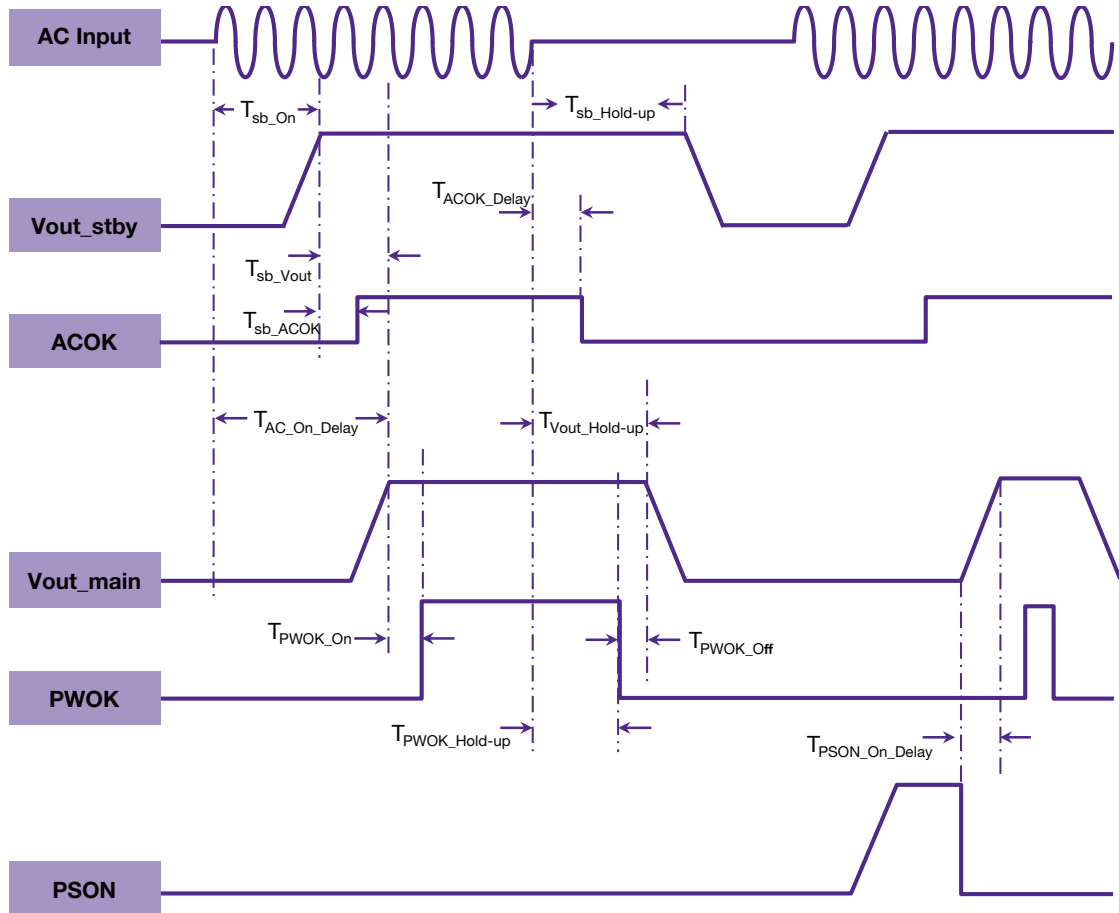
AC Input

$T_{sb\_On}$

$T_{sb\_Hold\text{-}up}$

Vout_stby

$T_{ACOK\_Delay}$

$T_{sb\_Vout}$

ACOK

$T_{sb\_ACOK}$

$T_{AC\_On\_Delay}$

$T_{Vout\_Hold\text{-}up}$

Vout_main

$T_{PWOK\_On}$

$T_{PWOK\_Off}$

PWOK

$T_{PWOK\_Hold\text{-}up}$

$T_{PSON\_On\_Delay}$

PSON